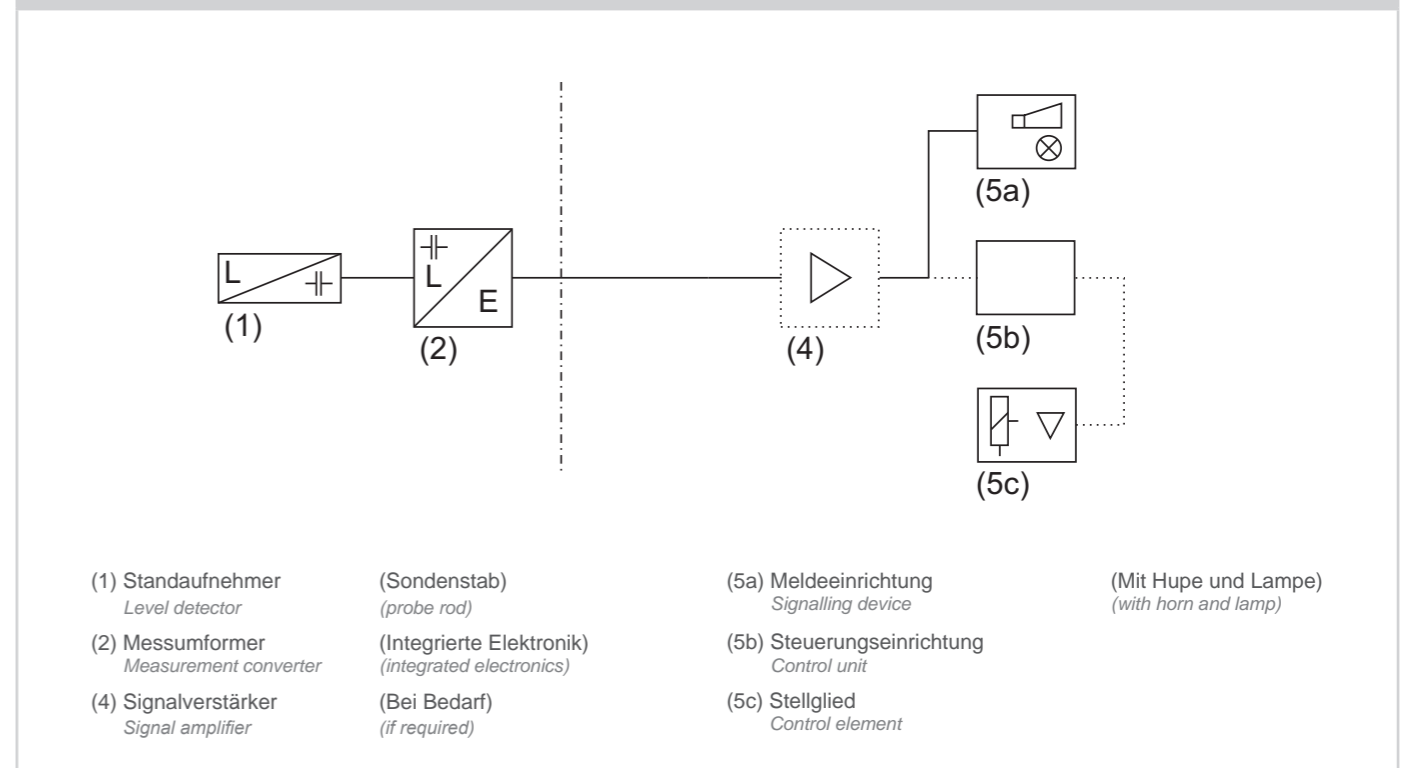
L

(1)

L

E

(2)

(4)

(5a)

(5b)

(5c)

(1) Standaufnehmer
*Level detector*

(Sondenstab)
*(probe rod)*

(2) Messumformer
*Measurement converter*

(Integrierte Elektronik)
*(integrated electronics)*

(4) Signalverstärker
*Signal amplifier*

(Bei Bedarf)
*(if required)*

(5a) Meldeeinrichtung
*Signalling device*

(Mit Hupe und Lampe)
*(with horn and lamp)*

(5b) Steuerungseinrichtung
*Control unit*

(5c) Stellglied
*Control element*